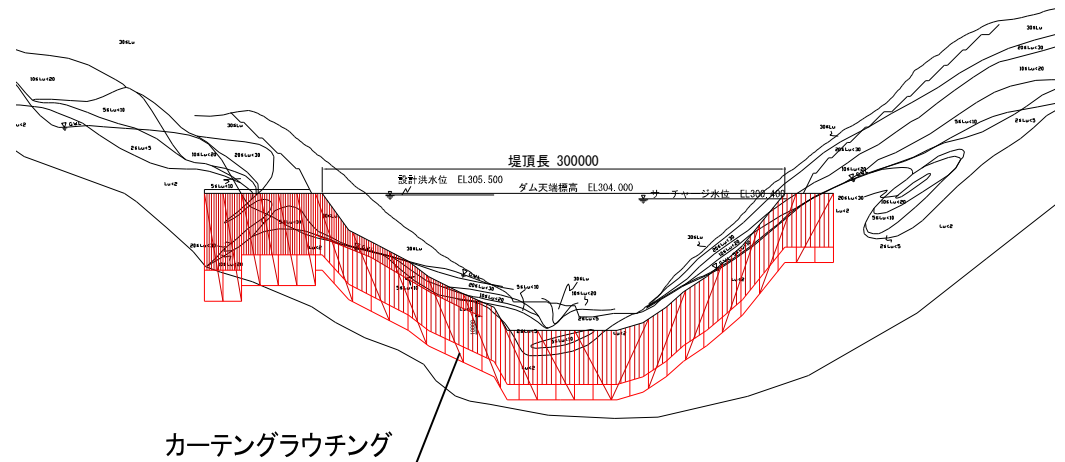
30Lu
20Lu<30
10Lu<20
10Lu<20
5Lu<10
Lu<2
GWL
30Lu
2Lu<5
10Lu<20
20Lu<30
Lu<2
5Lu<10
堤頂長 300000
設計洪水位 EL305.500
ダム天端標高 EL304.000
サーチャージ水位 EL300.400
30Lu
5Lu<10
2Lu<5
10Lu<20
20Lu<30
5Lu<10
Lu<2
2Lu<5
Lu<2
30Lu
20Lu<30
10Lu<20
5Lu<10
GWL
5Lu<10
20Lu<30
10Lu<20
30Lu
10Lu<20
2Lu<5
Lu<2
Lu<2
5Lu<10
Lu<2
カーテングラウチング